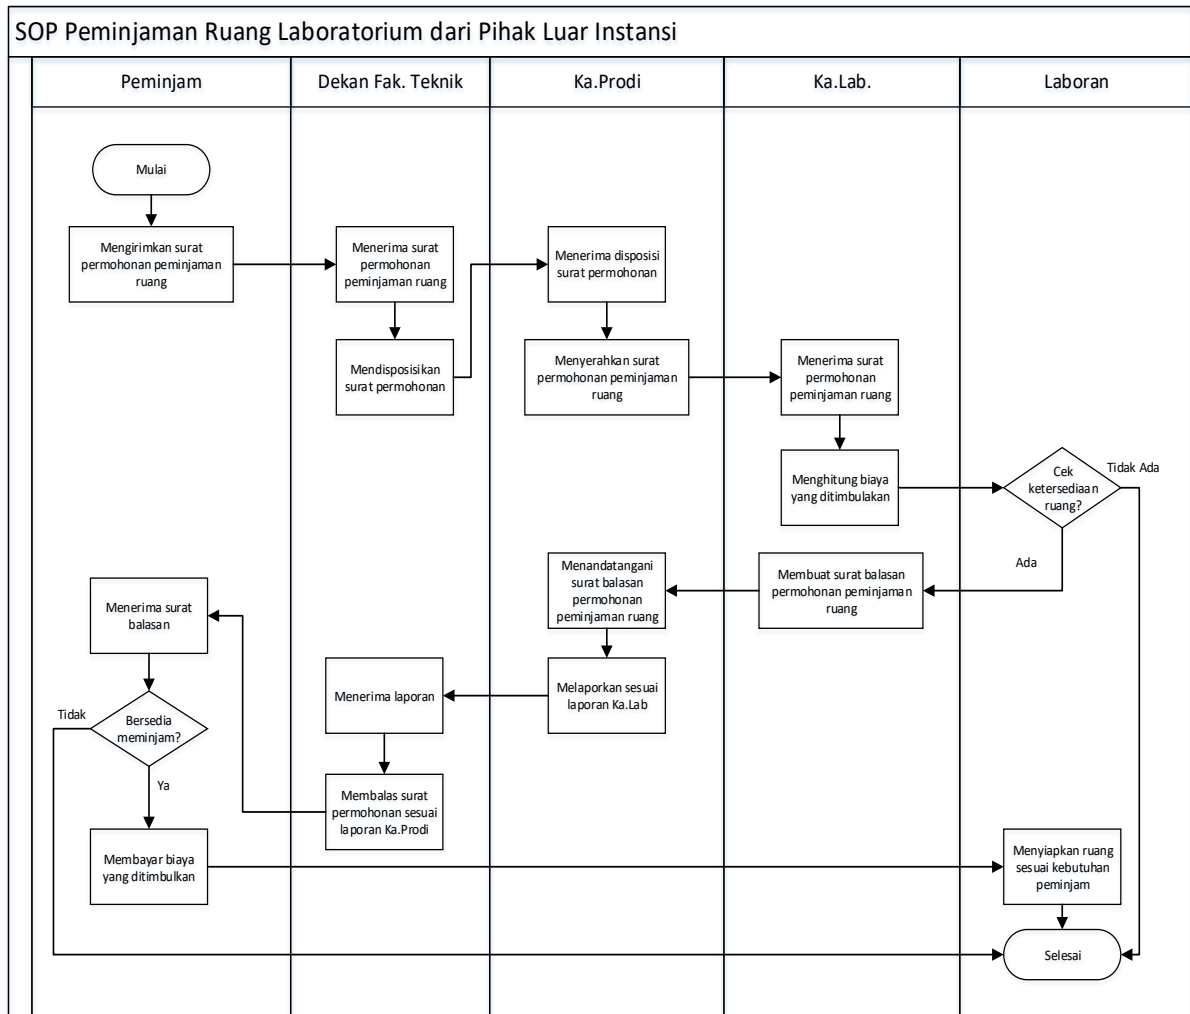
SOP Peminjaman Ruang Laboratorium dari Pihak Luar Instansi

Peminjam

Dekan Fak. Teknik

Ka.Prodi

Ka.Lab.

Laboran

Mulai

Mengirimkan surat permohonan peminjaman ruang

Menerima surat permohonan peminjaman ruang

Mendisposisikan surat permohonan

Menerima disposisi surat permohonan

Menyerahkan surat permohonan peminjaman ruang

Menerima surat permohonan peminjaman ruang

Menghitung biaya yang ditimbulakan

Cek ketersediaan ruang?

Tidak Ada

Ada

Membuat surat balasan permohonan peminjaman ruang

Menandatangani surat balasan permohonan peminjaman ruang

Melaporkan sesuai laporan Ka.Lab

Menerima laporan

Membalas surat permohonan sesuai laporan Ka.Prodi

Menerima surat balasan

Bersedia meminjam?

Tidak

Ya

Membayar biaya yang ditimbulkan

Menyiapkan ruang sesuai kebutuhan peminjam

Selesai